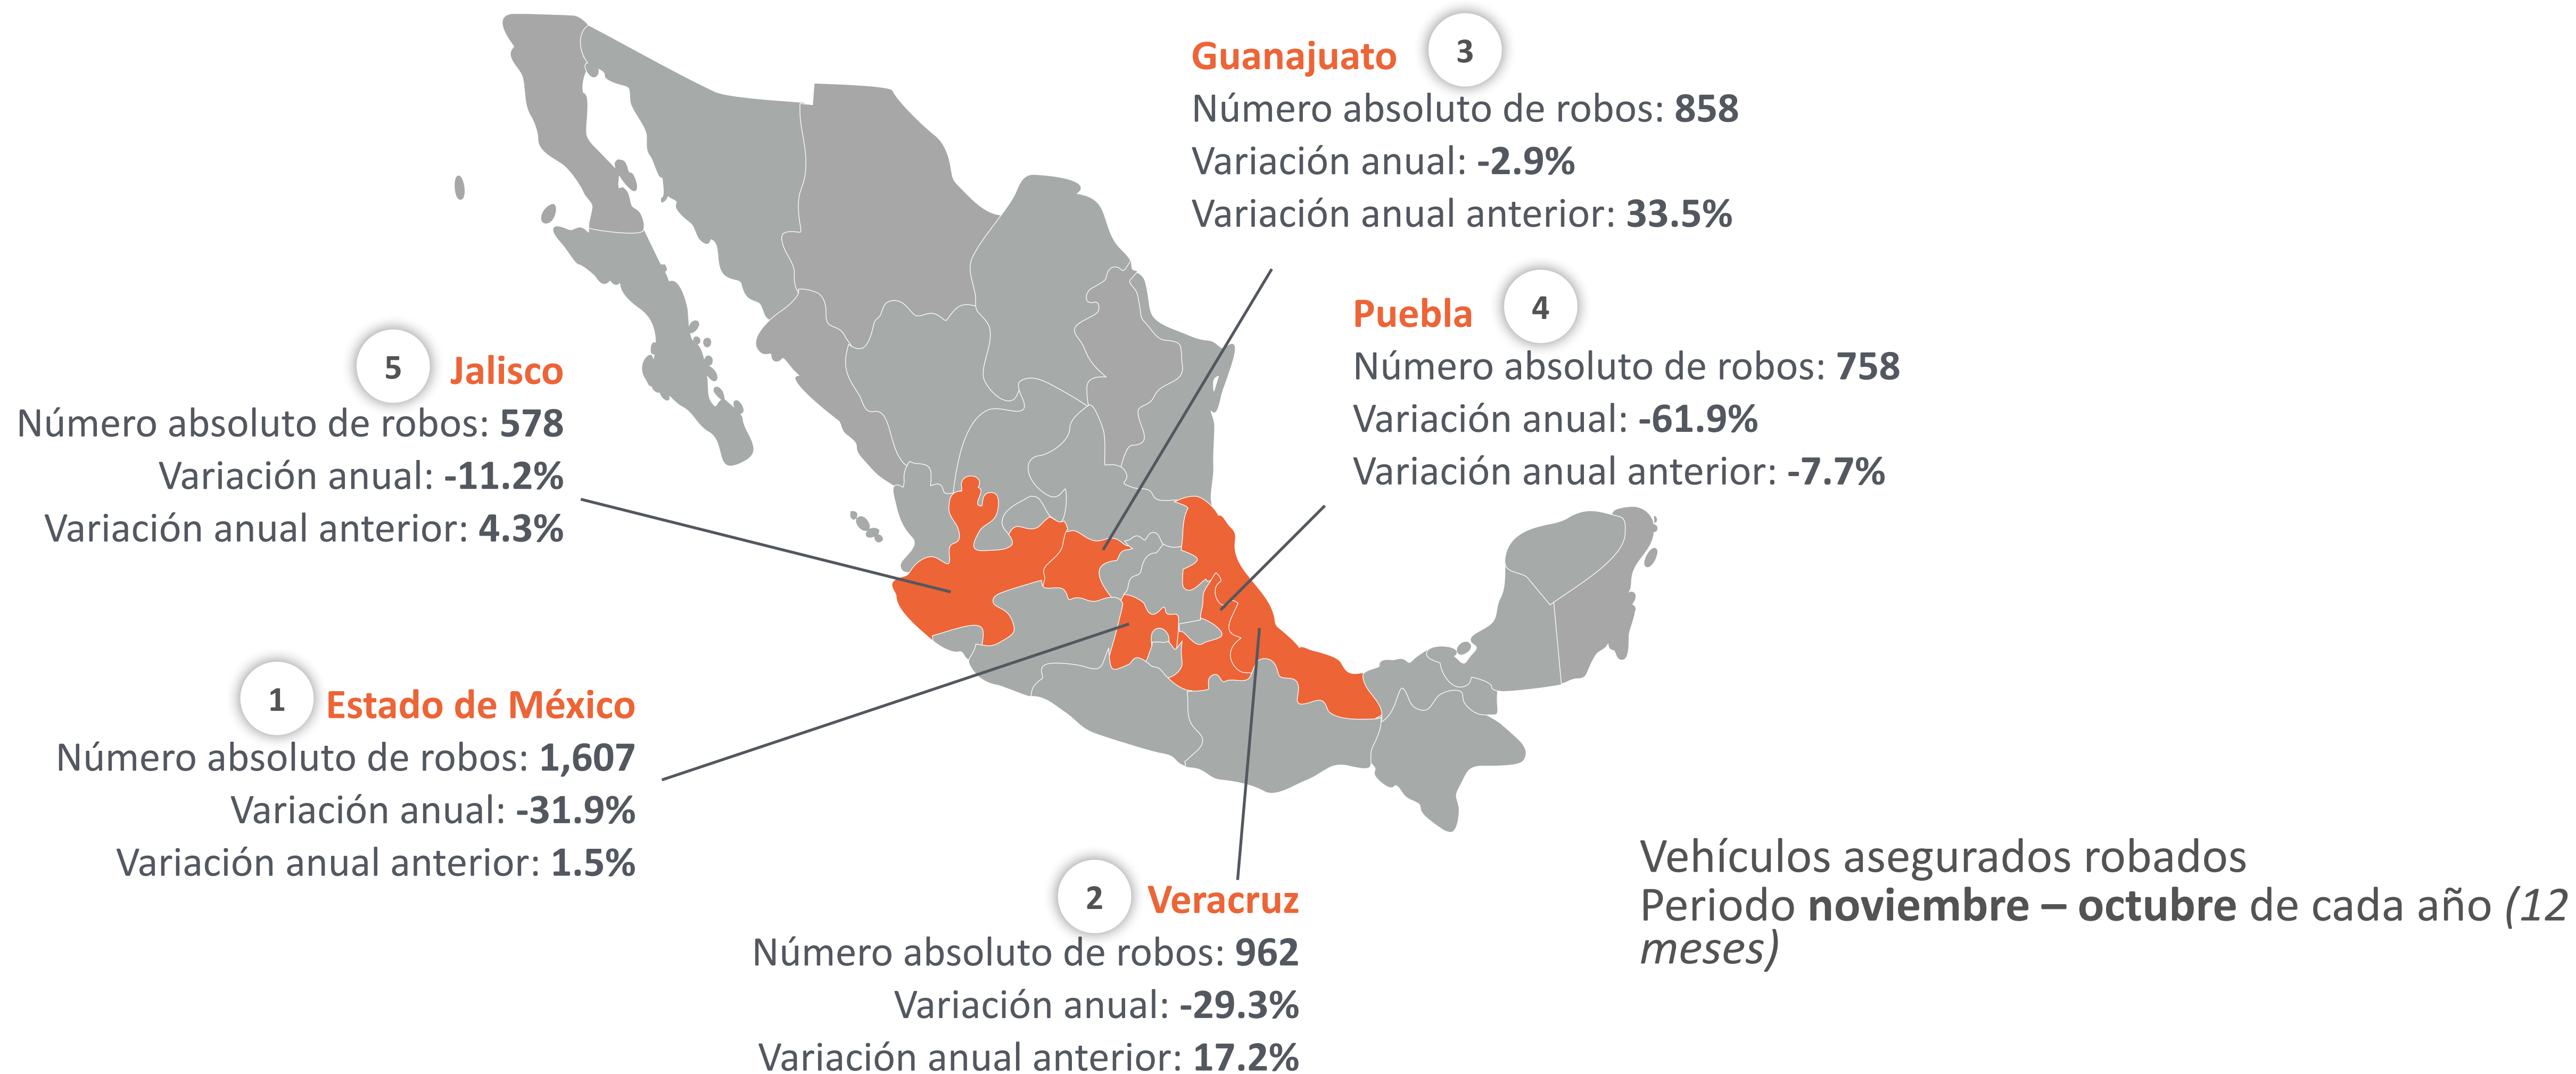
Guanajuato 3
Número absoluto de robos: 858
Variación anual: -2.9%
Variación anual anterior: 33.5%

Puebla 4
Número absoluto de robos: 758
Variación anual: -61.9%
Variación anual anterior: -7.7%

5 Jalisco
Número absoluto de robos: 578
Variación anual: -11.2%
Variación anual anterior: 4.3%

1 Estado de México
Número absoluto de robos: 1,607
Variación anual: -31.9%
Variación anual anterior: 1.5%

2 Veracruz
Número absoluto de robos: 962
Variación anual: -29.3%
Variación anual anterior: 17.2%

Vehículos asegurados robados
Periodo noviembre – octubre de cada año (12 meses)